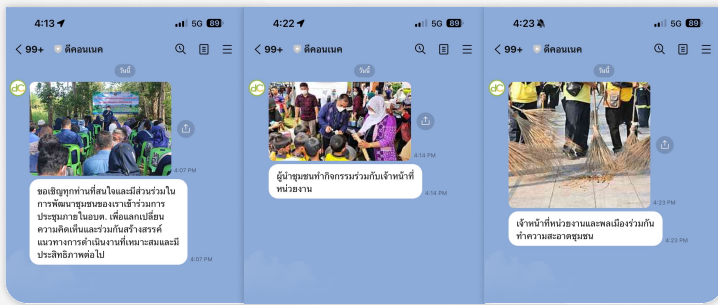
4:13 5G 89
< 99+ ดีคอนเนค
วันนี้
4:07 PM
ขอเชิญทุกท่านที่สนใจและมีส่วนร่วมในการพัฒนาชุมชนของเราเข้าร่วมการประชุมภายในอบต. เพื่อแลกเปลี่ยนความคิดเห็นและร่วมกันสร้างสรรค์แนวทางการดำเนินงานที่เหมาะสมและมีประสิทธิภาพต่อไป
4:07 PM

4:22 5G 89
< 99+ ดีคอนเนค
วันนี้
4:14 PM
ผู้นำชุมชนทำกิจกรรมร่วมกับเจ้าหน้าที่หน่วยงาน
4:14 PM

4:23 5G 89
< 99+ ดีคอนเนค
วันนี้
4:23 PM
เจ้าหน้าที่หน่วยงานและพลเมืองร่วมกันทำความสะอาดชุมชน
4:23 PM